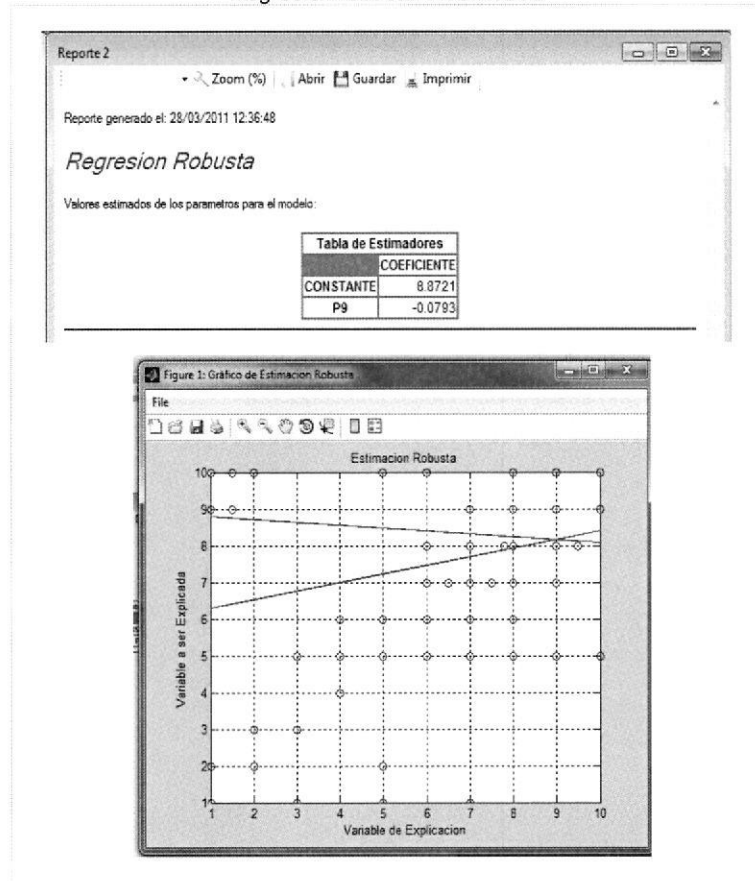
Reporte 2

Zoom (%) Abrir Guardar Imprimir

Reporte generado el: 28/03/2011 12:36:48

Regresion Robusta

Valores estimados de los parametros para el modelo:

| Tabla de Estimadores | |
|---|---|
| | COEFICIENTE |
| CONSTANTE | 8.8721 |
| P9 | -0.0793 |

Figure 1: Gráfico de Estimacion Robusta

File

Estimacion Robusta

Variable a ser Explicada

Variable de Explicacion

10
9
8
7
6
5
4
3
2
1

1 2 3 4 5 6 7 8 9 10